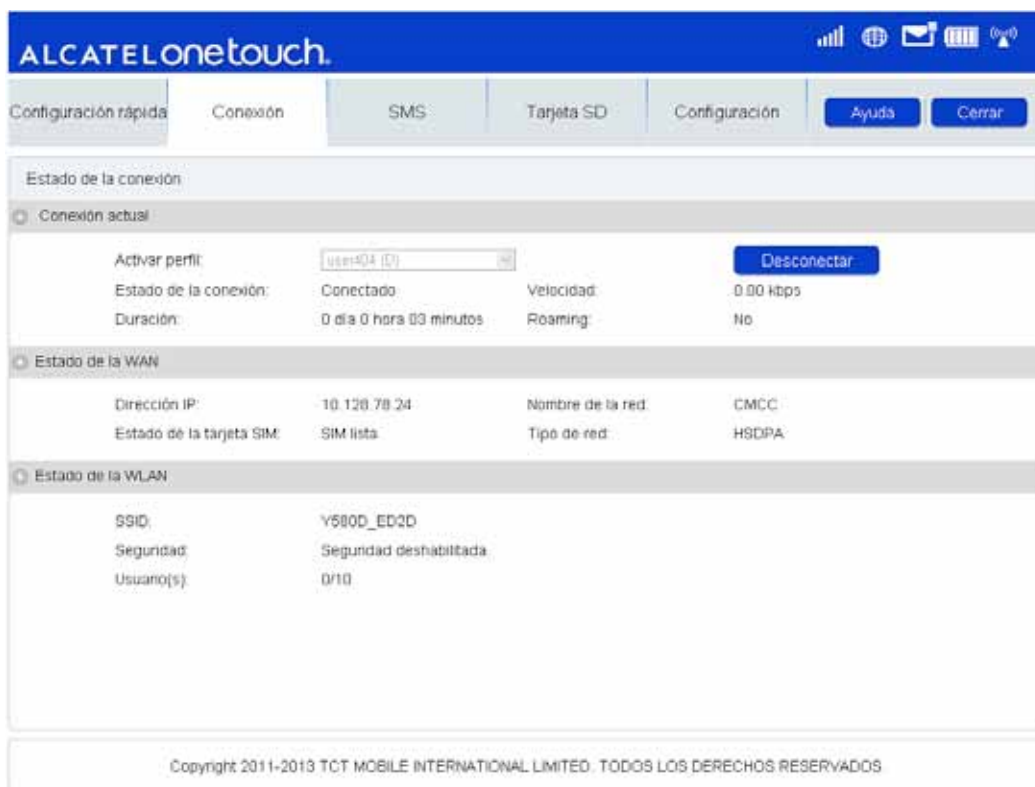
ALCATELonetouch.

Configuración rápida | Conexión | SMS | Tarjeta SD | Configuración | Ayuda | Cerrar

Estado de la conexión

Conexión actual

Activar perfil: user404 (D)
Desconectar
Estado de la conexión: Conectado
Velocidad: 0.00 kbps
Duración: 0 día 0 hora 03 minutos
Roaming: No

Estado de la WAN

Dirección IP: 10.128.78.24
Nombre de la red: CMCC
Estado de la tarjeta SIM: SIM lista
Tipo de red: HSDPA

Estado de la WLAN

SSID: Y580D_ED2D
Seguridad: Seguridad deshabilitada
Usuario(s): 0/10

Copyright 2011-2013 TCT MOBILE INTERNATIONAL LIMITED. TODOS LOS DERECHOS RESERVADOS